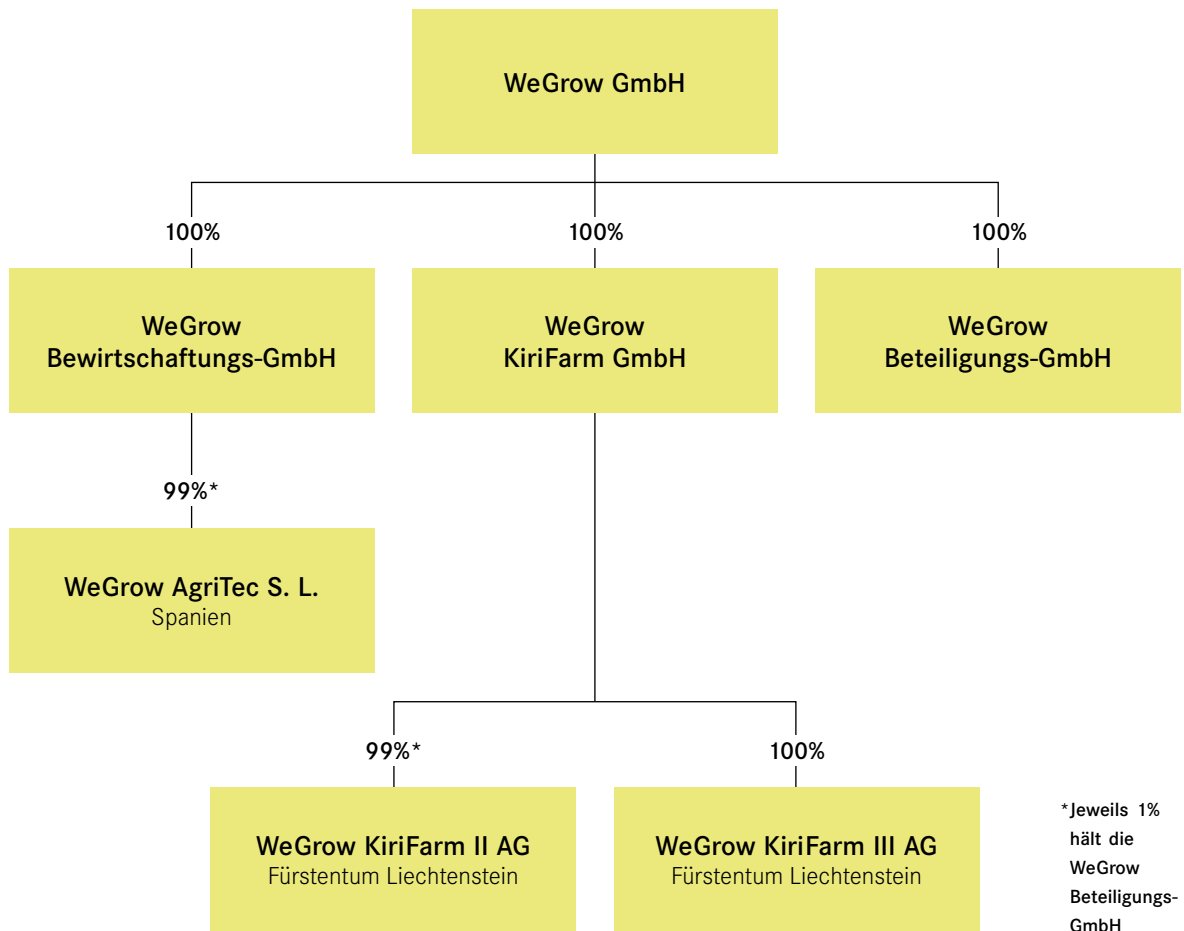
WeGrow GmbH

100%

100%

100%

WeGrow Bewirtschaftungs-GmbH

WeGrow KiriFarm GmbH

WeGrow Beteiligungs-GmbH

99%*

WeGrow AgriTec S. L.
Spanien

99%*

100%

WeGrow KiriFarm II AG
Fürstentum Liechtenstein

WeGrow KiriFarm III AG
Fürstentum Liechtenstein

*Jeweils 1% hält die WeGrow Beteiligungs-GmbH